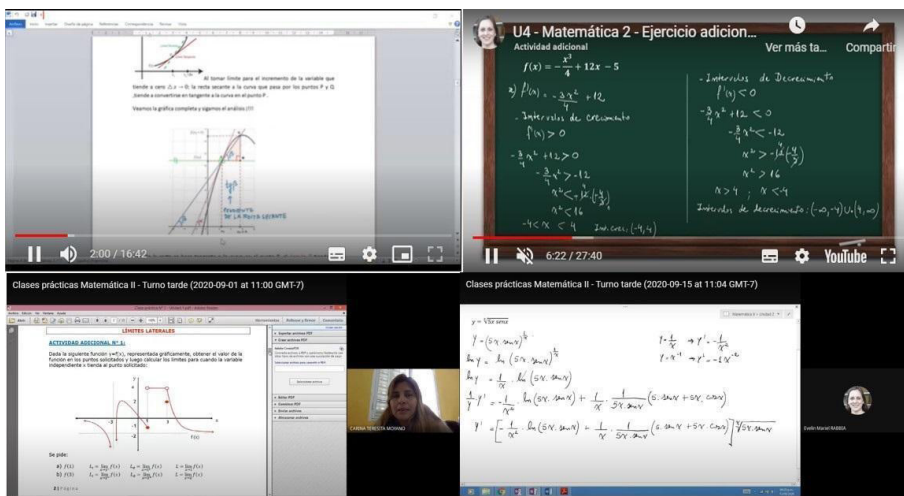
Al tomar límite para el incremento de la variable que tiende a cero (Δx → 0), la recta secante a la curva que pasa por los puntos P y Q, tiende a convertirse en tangente a la curva en el punto P.

Veamos la gráfica completa y sigamos el análisis !!!

PENDIENTE DE LA RECTA SECANTE

2:00 / 16:42

U4 - Matemática 2 - Ejercicio adicion...

Ver más ta...

Compartir

Actividad adicional

$f(x) = -\frac{x^3}{4} + 12x - 5$

a) $f'(x) = -\frac{3x^2}{4} + 12$

- Intervalos de crecimiento

$f'(x) > 0$

$-\frac{3}{4}x^2 + 12 > 0$

$-\frac{3}{4}x^2 > -12$

$x^2 < -12 \cdot (-\frac{4}{3})$

$x^2 < 16$

$-4 < x < 4$ Int. Crec: $(-4, 4)$

- Intervalos de Decrecimiento

$f'(x) < 0$

$-\frac{3}{4}x^2 + 12 < 0$

$-\frac{3}{4}x^2 < -12$

$x^2 > -12 (-\frac{4}{3})$

$x^2 > 16$

$x > 4 ; x < -4$

Intervalos de decrecimiento: $(-\infty, -4) \cup (4, \infty)$

6:22 / 27:40

YouTube

Clases prácticas Matemática II - Turno tarde (2020-09-01 at 11:00 GMT-7)

LÍMITES LATERALES

ACTIVIDAD ADICIONAL Nº 1:

Dada la siguiente función y=f(x), representada gráficamente, obtener el valor de la función en los puntos solicitados y luego calcular los límites para cuando la variable independiente x tienda al punto solicitado:

Se pide:

a) $f(1)$ $L_1 = \lim f(x)$ $L_2 = \lim f(x)$ $L = \lim f(x)$

b) $f(3)$ $L_1 = \lim f(x)$ $L_2 = \lim f(x)$ $L = \lim f(x)$

CARINA TERESITA MORANO

Clases prácticas Matemática II - Turno tarde (2020-09-15 at 11:04 GMT-7)

$y = \sqrt[x]{5x\,\text{sen}x}$

$y = (5x \cdot \text{sen}x)^{\frac{1}{x}}$

$\ln y = \ln (5x \cdot \text{sen}x)^{\frac{1}{x}}$

$\ln y = \frac{1}{x} \cdot \ln (5x \cdot \text{sen}x)$

$\frac{1}{y} y' = -\frac{1}{x^2} \cdot \ln(5x \cdot \text{sen}x) + \frac{1}{x} \cdot \frac{1}{5x \cdot \text{sen}x} (5 \cdot \text{sen}x + 5x \cdot \cos x)$

$y' = \left[-\frac{1}{x^2} \cdot \ln(5x \cdot \text{sen}x) + \frac{1}{x} \cdot \frac{1}{5x \cdot \text{sen}x} (5 \cdot \text{sen}x + 5x \cdot \cos x)\right] \sqrt[x]{5x\,\text{sen}x}$

$y = \frac{1}{x} \rightarrow y' = -\frac{1}{x^2}$

$y = x^{-1} \rightarrow y' = -1x^{-2}$

Evelin Mariel RABBIA